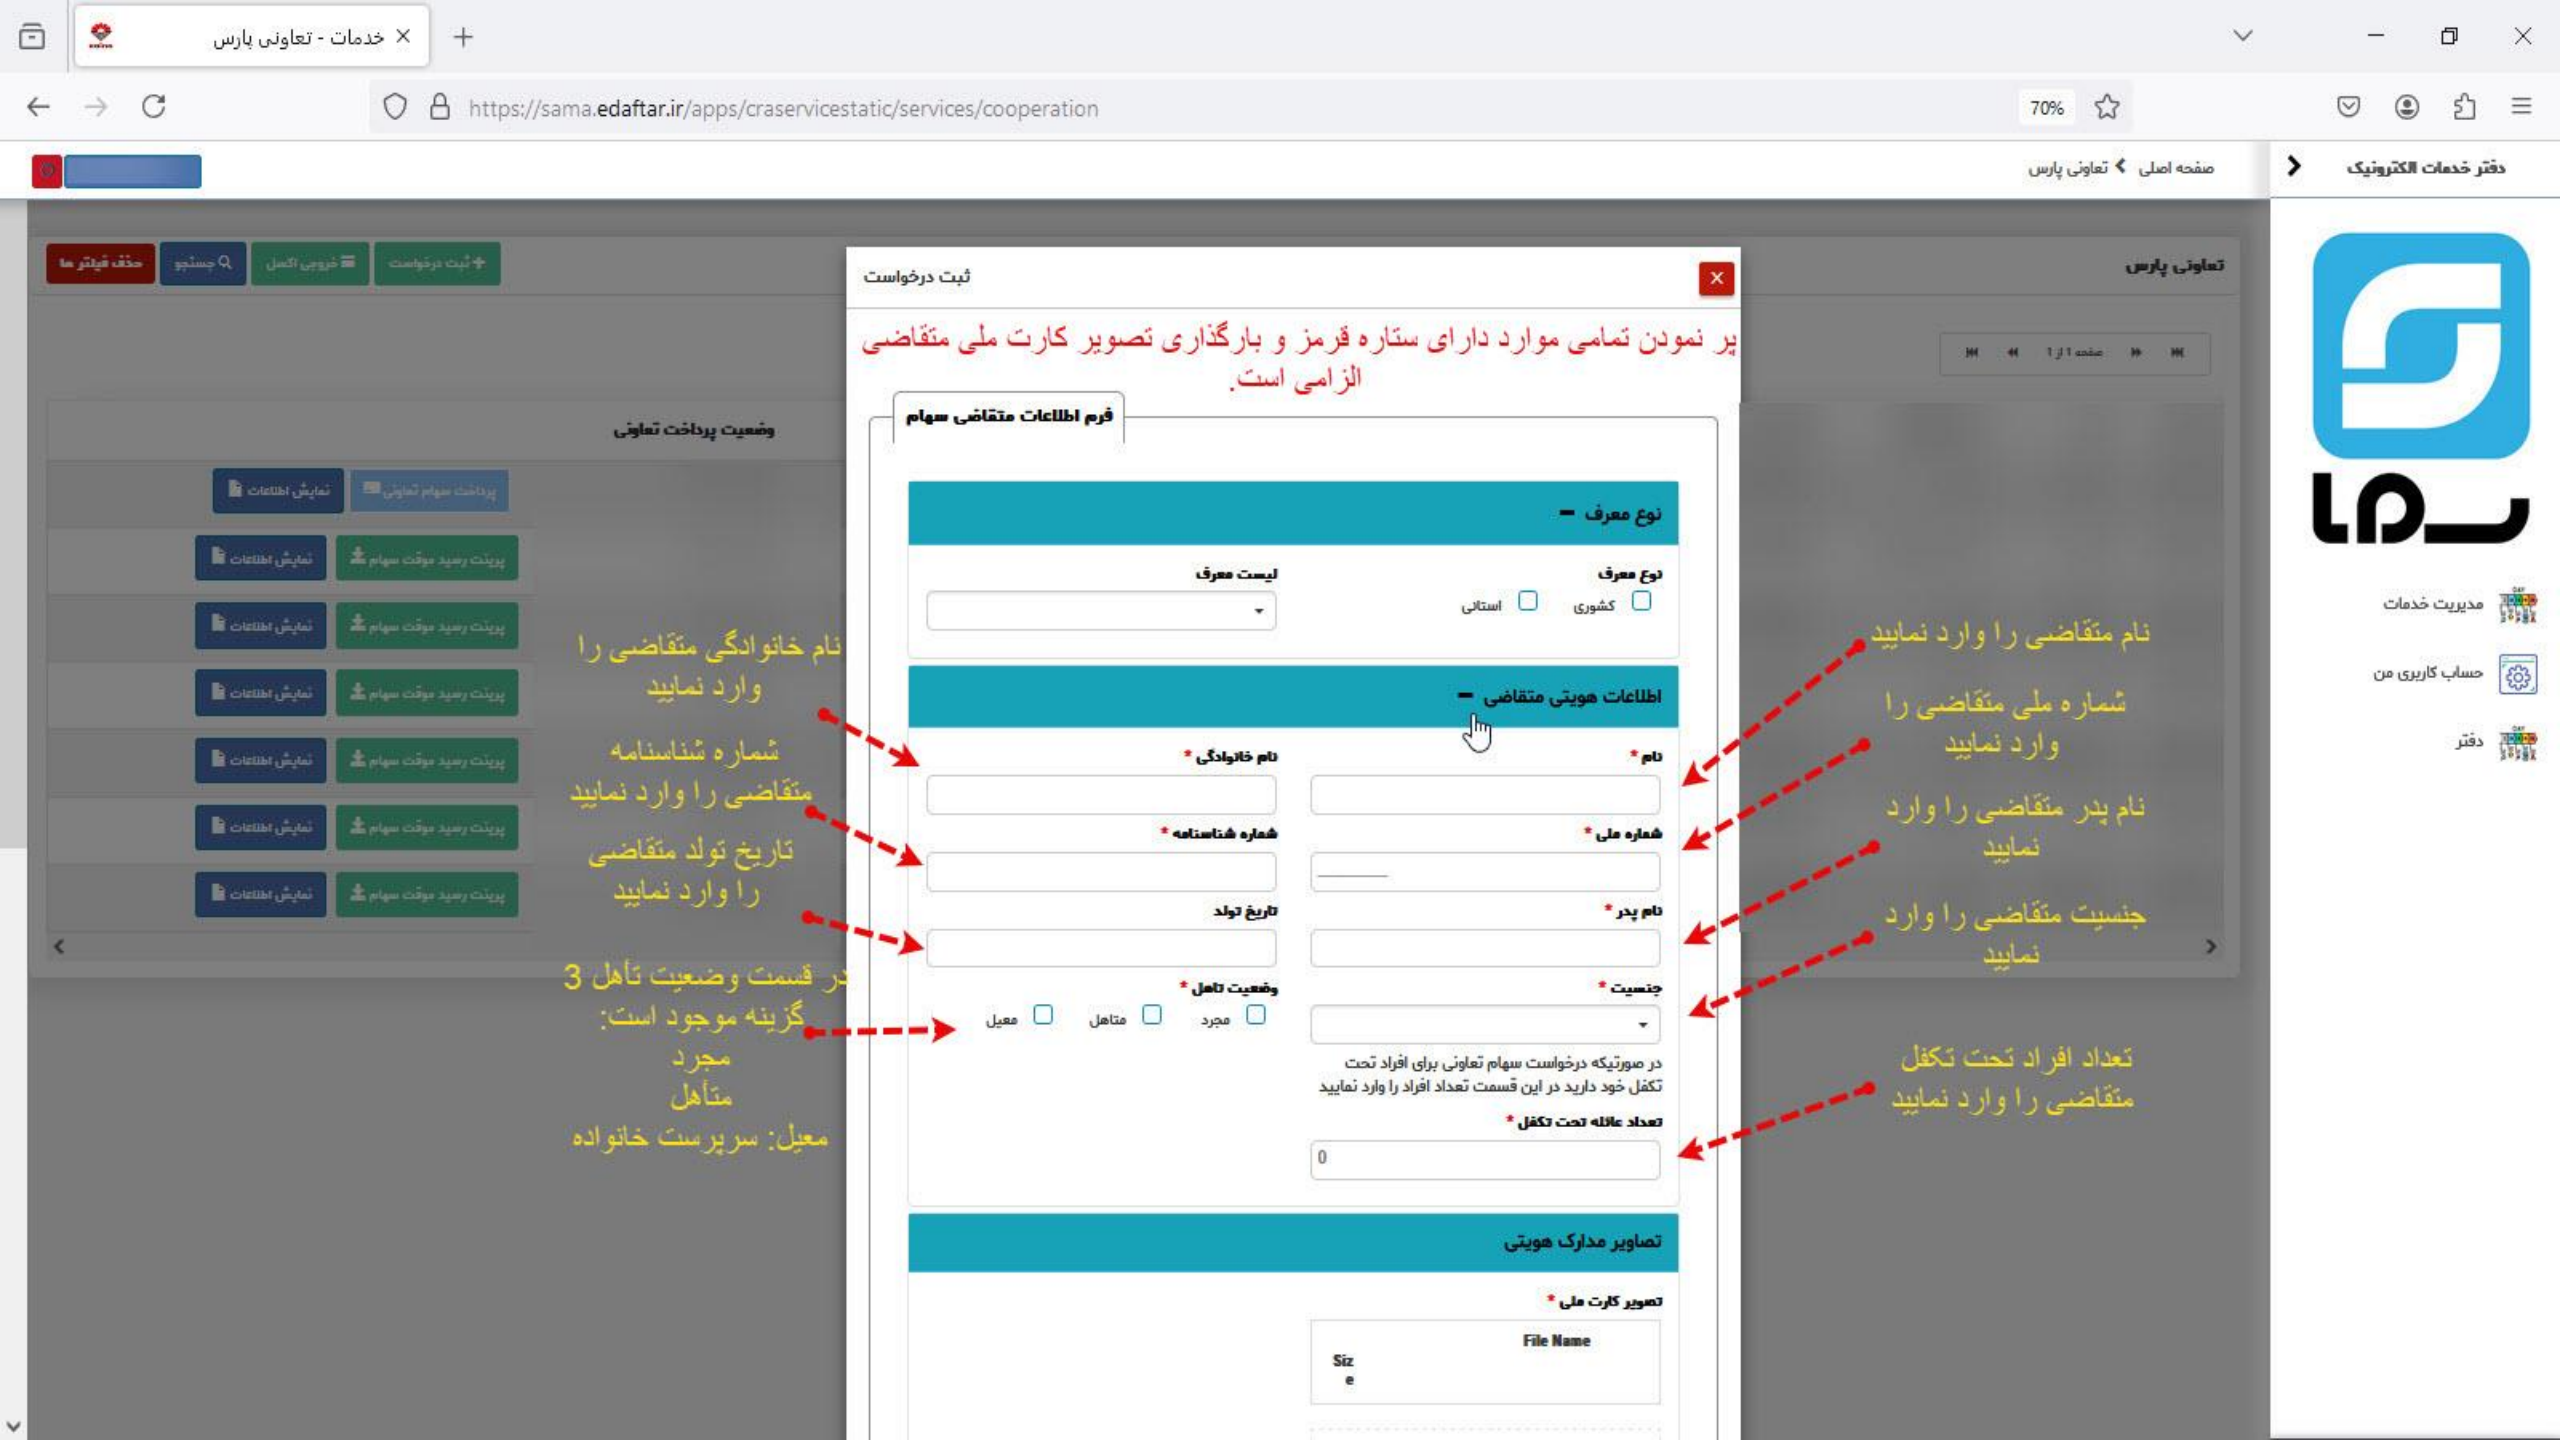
خدمات - تعاونی پارس

https://sama.edaftar.ir/apps/craservicestatic/services/cooperation

70%

دفتر خدمات الکترونیک

صفحه اصلی > تعاونی پارس

سما

مدیریت خدمات

حساب کاربری من

دفتر

تعاونی پارس

حذف فیلتر ها
جستجو
خروجی اکسل
ثبت درخواست

صفحه 1 از 1

وضعیت پرداخت تعاونی

نمایش اطلاعات
پرداخت سهام تعاونی

پرینت رسید موقت سهام
نمایش اطلاعات

پرینت رسید موقت سهام
نمایش اطلاعات

پرینت رسید موقت سهام
نمایش اطلاعات

پرینت رسید موقت سهام
نمایش اطلاعات

پرینت رسید موقت سهام
نمایش اطلاعات

پرینت رسید موقت سهام
نمایش اطلاعات

ثبت درخواست

پر نمودن تمامی موارد دارای ستاره قرمز و بارگذاری تصویر کارت ملی متقاضی الزامی است.

فرم اطلاعات متقاضی سهام

نوع معرف

نوع معرف
کشوری
استانی

لیست معرف

اطلاعات هویتی متقاضی

نام *

نام خانوادگی *

شماره ملی *

شماره شناسنامه *

نام پدر *

تاریخ تولد

جنسیت *

وضعیت تاهل *
مجرد
متاهل
معیل

در صورتیکه درخواست سهام تعاونی برای افراد تحت تکفل خود دارید در این قسمت تعداد افراد را وارد نمایید

تعداد عائله تحت تکفل *
0

تصاویر مدارک هویتی

تصویر کارت ملی *

File Name
Size

نام متقاضی را وارد نمایید

شماره ملی متقاضی را وارد نمایید

نام پدر متقاضی را وارد نمایید

جنسیت متقاضی را وارد نمایید

تعداد افراد تحت تکفل متقاضی را وارد نمایید

نام خانوادگی متقاضی را وارد نمایید

شماره شناسنامه متقاضی را وارد نمایید

تاریخ تولد متقاضی را وارد نمایید

در قسمت وضعیت تأهل 3 گزینه موجود است:
مجرد
متأهل
معیل: سرپرست خانواده